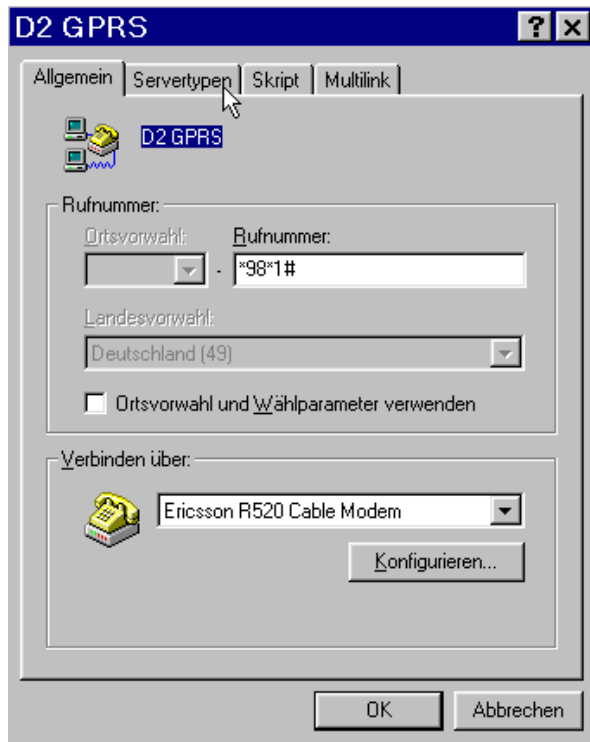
D2 GPRS

?

Allgemein | Servertypen | Skript | Multilink

D2 GPRS

Rufnummer:

Ortsvorwahl:

Rufnummer:

- *98*1#

Landesvorwahl:

Deutschland (49)

Ortsvorwahl und Wählparameter verwenden

Verbinden über:

Ericsson R520 Cable Modem

Konfigurieren...

OK

Abbrechen